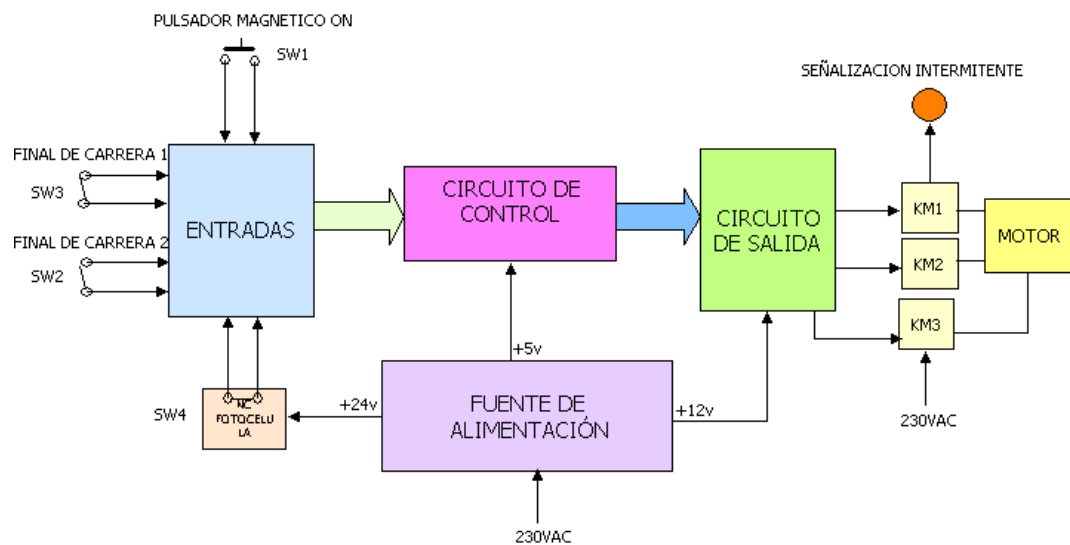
PULSADOR MAGNETICO ON

SW1

SEÑALIZACION INTERMITENTE

FINAL DE CARRERA 1

SW3

FINAL DE CARRERA 2

SW2

ENTRADAS

CIRCUITO DE CONTROL

CIRCUITO DE SALIDA

KM1

KM2

KM3

MOTOR

+5v

SW4

NC

FOTOCELULA

+24v

FUENTE DE ALIMENTACIÓN

+12v

230VAC

230VAC